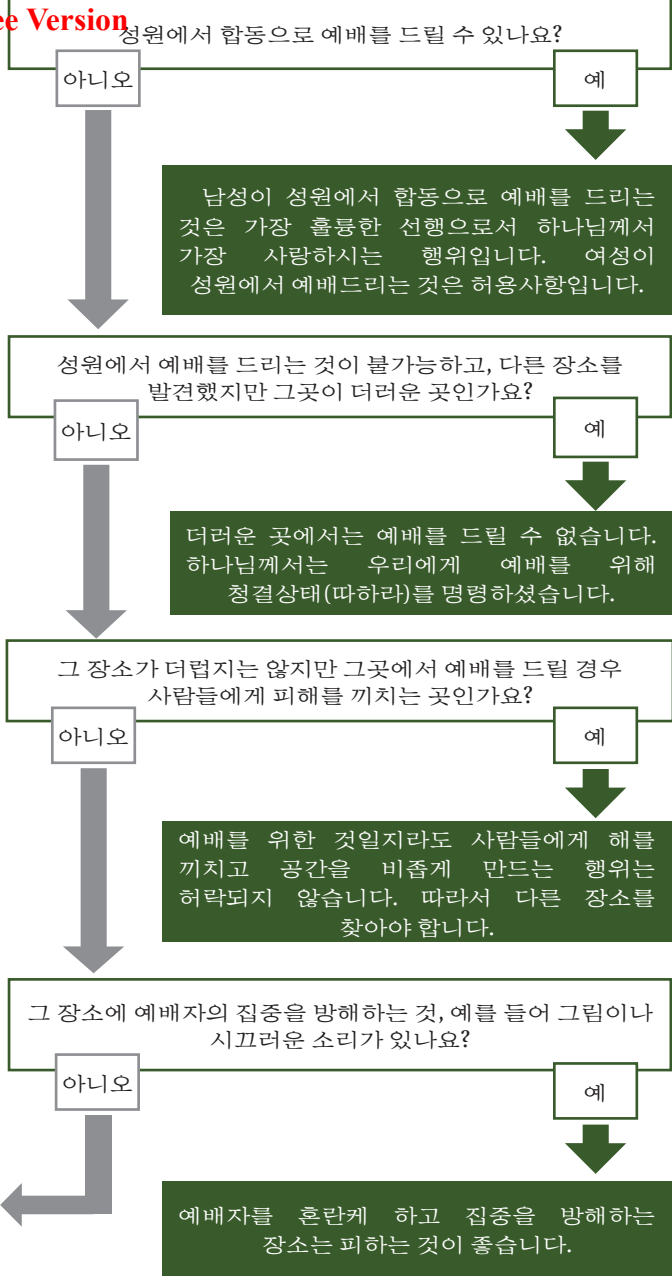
ee Version
성원에서 합동으로 예배를 드릴 수 있나요?

아니오

예

남성이 성원에서 합동으로 예배를 드리는 것은 가장 훌륭한 선행으로서 하나님께서 가장 사랑하시는 행위입니다. 여성이 성원에서 예배드리는 것은 허용사항입니다.

성원에서 예배를 드리는 것이 불가능하고, 다른 장소를 발견했지만 그곳이 더러운 곳인가요?

아니오

예

더러운 곳에서는 예배를 드릴 수 없습니다. 하나님께서는 우리에게 예배를 위해 청결상태(따하라)를 명령하셨습니다.

그 장소가 더럽지는 않지만 그곳에서 예배를 드릴 경우 사람들에게 피해를 끼치는 곳인가요?

아니오

예

예배를 위한 것일지라도 사람들에게 해를 끼치고 공간을 비좁게 만드는 행위는 허락되지 않습니다. 따라서 다른 장소를 찾아야 합니다.

그 장소에 예배자의 집중을 방해하는 것, 예를 들어 그림이나 시끄러운 소리가 있나요?

아니오

예

예배자를 혼란케 하고 집중을 방해하는 장소는 피하는 것이 좋습니다.